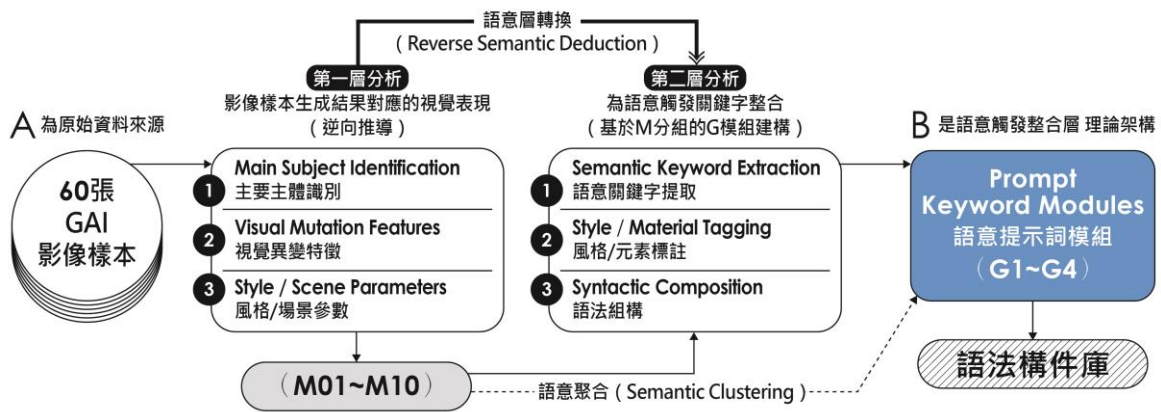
語意層轉換
( Reverse Semantic Deduction )

第一層分析
影像樣本生成結果對應的視覺表現
( 逆向推導 )

第二層分析
為語意觸發關鍵字整合
( 基於M分組的G模組建構 )

A 為原始資料來源

60張
GAI
影像樣本

1 Main Subject Identification
主要主體識別
2 Visual Mutation Features
視覺異變特徵
3 Style / Scene Parameters
風格/場景參數

1 Semantic Keyword Extraction
語意關鍵字提取
2 Style / Material Tagging
風格/元素標註
3 Syntactic Composition
語法組構

B 是語意觸發整合層 理論架構

Prompt
Keyword Modules
語意提示詞模組
( G1~G4 )

( M01~M10 )

語意聚合 ( Semantic Clustering )

語法構件庫